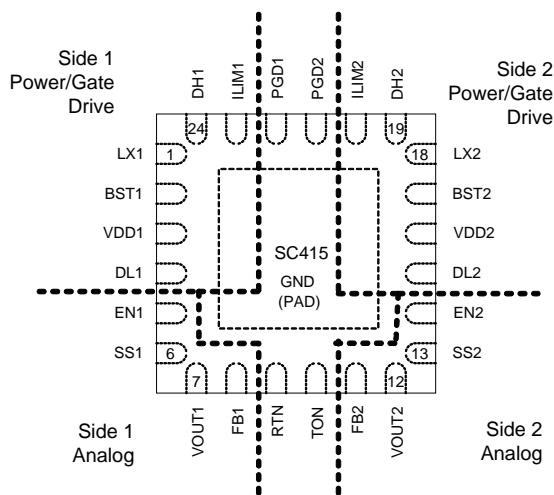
Side 1
Power/Gate
Drive

DH1 ILIM1 PGD1 PGD2 ILIM2 DH2

Side 2
Power/Gate
Drive

24
19

LX1 1
BST1
VDD1
DL1
EN1
SS1 6

18 LX2
BST2
VDD2
DL2
EN2
13 SS2

SC415
GND
(PAD)

7
12

VOUT1 FB1 RTN TON FB2 VOUT2

Side 1
Analog

Side 2
Analog